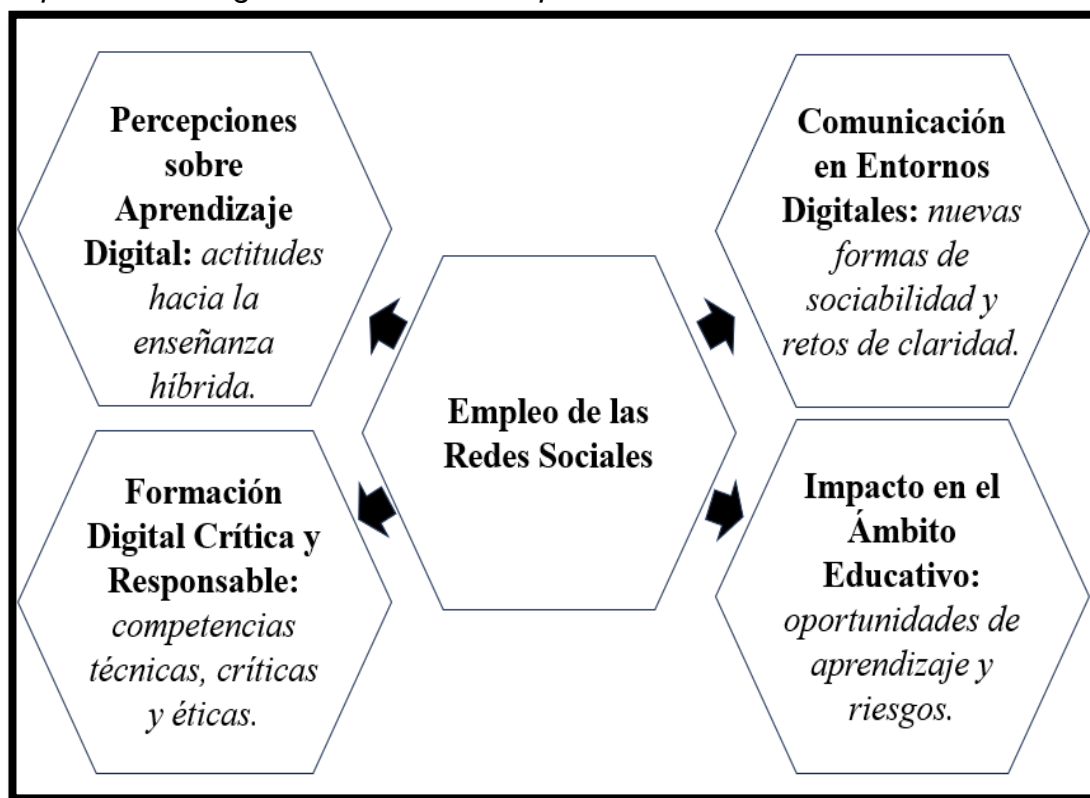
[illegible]

Percepciones sobre Aprendizaje Digital: actitudes hacia la enseñanza híbrida.

Comunicación en Entornos Digitales: nuevas formas de sociabilidad y retos de claridad.

Empleo de las Redes Sociales

Formación Digital Crítica y Responsable: competencias técnicas, críticas y éticas.

Impacto en el Ámbito Educativo: oportunidades de aprendizaje y riesgos.